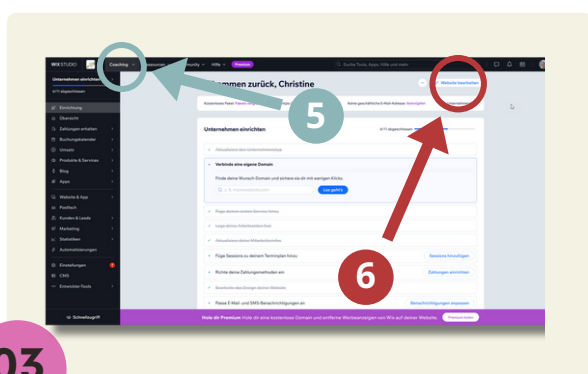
WIX STUDIO

Coaching

Hilfe

Suche Tools, Apps, Hilfe und mehr

Unternehmen einrichten

6/11 abgeschlossen

Einrichtung

Übersicht

Zahlungen erhalten

Buchungskalender

Inhalte

Produkte & Services

Blog

Apps

Website & App

Posteingang

Kunden & Leads

Marketing

Statistiken

Automatisierungen

Einstellungen

CMS

Entwickler-Tools

Schnellzugriff

mmen zurück, Christine

Website bearbeiten

Unternehmen einrichten

6/11 abgeschlossen

Verbinde eine eigene Domain

Finde deine Wunsch-Domain und sichere sie dir mit wenigen Klicks.

Los geht's

Füge Sessions zu deinem Terminplan hinzu

Sessions hinzufügen

Richte deine Zahlungsmethoden ein

Zahlungen einrichten

Passe E-Mail- und SMS-Benachrichtigungen an

Benachrichtigungen anpassen

Hole dir Premium Hole dir eine kostenlose Domain und entferne Werbeanzeigen von Wix auf deiner Website.

Premium holen

5

6

03